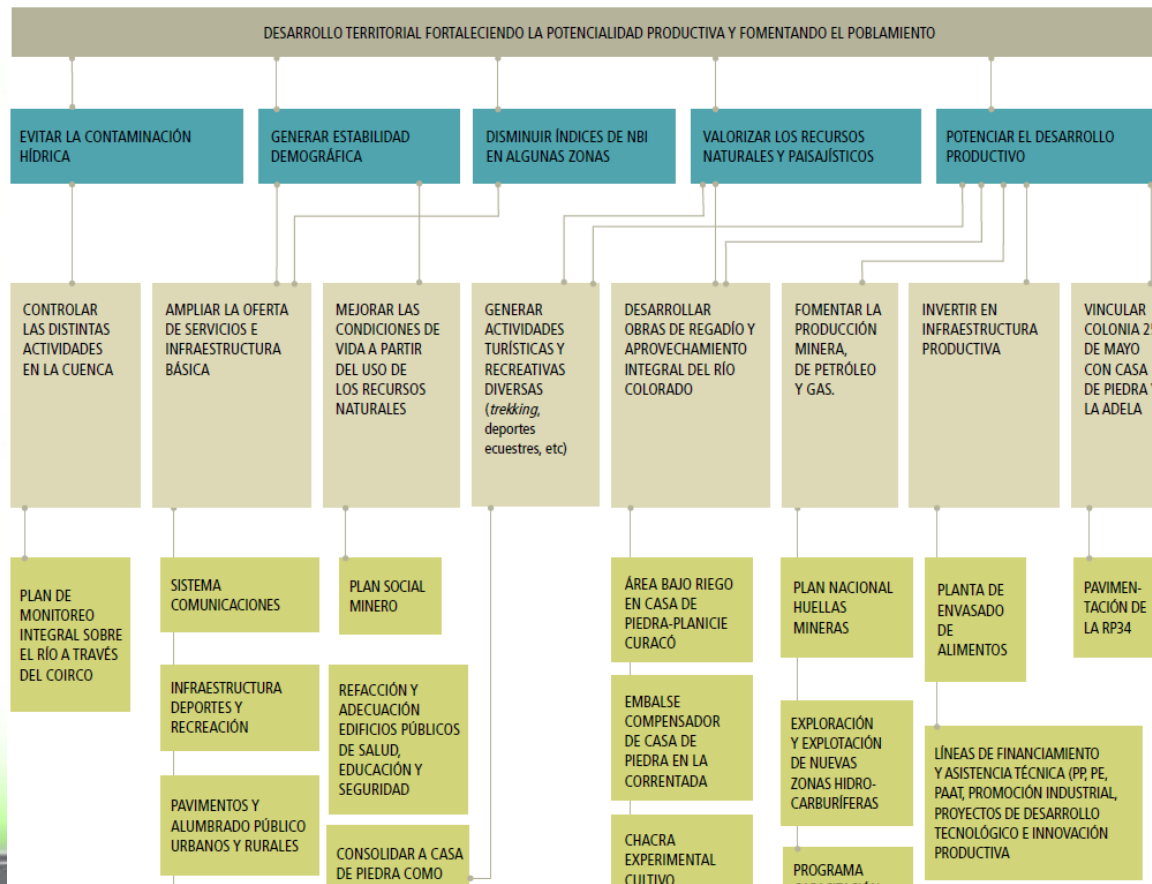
DESARROLLO TERRITORIAL FORTALECIENDO LA POTENCIALIDAD PRODUCTIVA Y FOMENTANDO EL POBLAMIENTO

EVITAR LA CONTAMINACIÓN HÍDRICA

GENERAR ESTABILIDAD DEMOGRÁFICA

DISMINUIR ÍNDICES DE NBI EN ALGUNAS ZONAS

VALORIZAR LOS RECURSOS NATURALES Y PAISAJÍSTICOS

POTENCIAR EL DESARROLLO PRODUCTIVO

CONTROLAR LAS DISTINTAS ACTIVIDADES EN LA CUENCA

AMPLIAR LA OFERTA DE SERVICIOS E INFRAESTRUCTURA BÁSICA

MEJORAR LAS CONDICIONES DE VIDA A PARTIR DEL USO DE LOS RECURSOS NATURALES

GENERAR ACTIVIDADES TURÍSTICAS Y RECREATIVAS DIVERSAS (trekking, deportes ecuestres, etc)

DESARROLLAR OBRAS DE REGADÍO Y APROVECHAMIENTO INTEGRAL DEL RÍO COLORADO

FOMENTAR LA PRODUCCIÓN MINERA, DE PETRÓLEO Y GAS.

INVERTIR EN INFRAESTRUCTURA PRODUCTIVA

VINCULAR COLONIA 2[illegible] DE MAYO CON CASA DE PIEDRA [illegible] LA ADELA

PLAN DE MONITOREO INTEGRAL SOBRE EL RÍO A TRAVÉS DEL COIRCO

SISTEMA COMUNICACIONES

INFRAESTRUCTURA DEPORTES Y RECREACIÓN

PAVIMENTOS Y ALUMBRADO PÚBLICO URBANOS Y RURALES

PLAN SOCIAL MINERO

REFACCIÓN Y ADECUACIÓN EDIFICIOS PÚBLICOS DE SALUD, EDUCACIÓN Y SEGURIDAD

CONSOLIDAR A CASA DE PIEDRA COMO

ÁREA BAJO RIEGO EN CASA DE PIEDRA-PLANICIE CURACÓ

EMBALSE COMPENSADOR DE CASA DE PIEDRA EN LA CORRENTADA

CHACRA EXPERIMENTAL CULTIVO

PLAN NACIONAL HUELLAS MINERAS

EXPLORACIÓN Y EXPLOTACIÓN DE NUEVAS ZONAS HIDROCARBURÍFERAS

PROGRAMA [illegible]

PLANTA DE ENVASADO DE ALIMENTOS

LÍNEAS DE FINANCIAMIENTO Y ASISTENCIA TÉCNICA (PP, PE, PAAT, PROMOCIÓN INDUSTRIAL, PROYECTOS DE DESARROLLO TECNOLÓGICO E INNOVACIÓN PRODUCTIVA

PAVIMENTACIÓN DE LA RP34